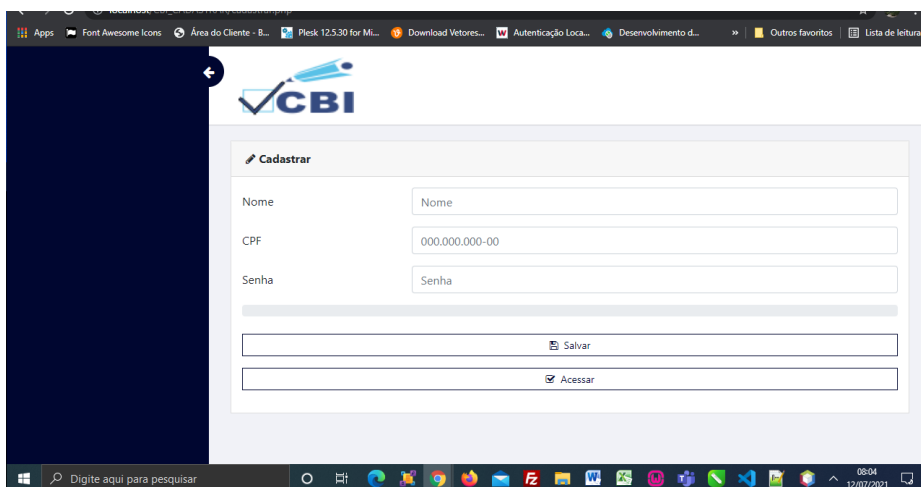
Apps Font Awesome Icons Área do Cliente - B... Plesk 12.5.30 for Mi... Download Vetores... Autenticação Loca... Desenvolvimento d... » Outros favoritos Lista de leitura

CBI

Cadastrar

Nome
Nome

CPF
000.000.000-00

Senha
Senha

Salvar

Acessar

Digite aqui para pesquisar

08:04
12/07/2021